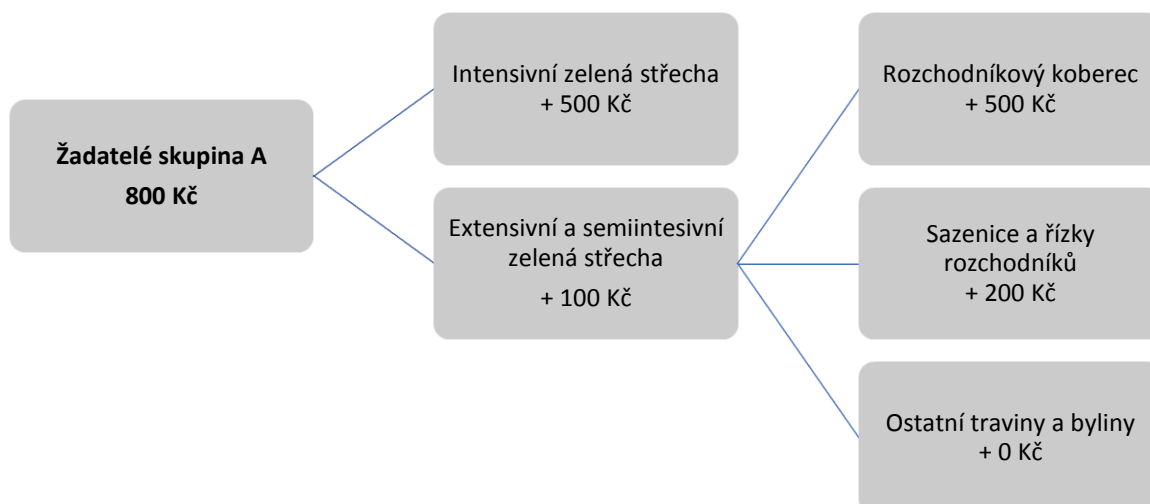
Žadatelé skupina A
800 Kč

Intensivní zelená střecha
+ 500 Kč

Extensivní a semiintesivní zelená střecha
+ 100 Kč

Rozchodníkový koberec
+ 500 Kč

Sazenice a řízky rozchodníků
+ 200 Kč

Ostatní traviny a byliny
+ 0 Kč